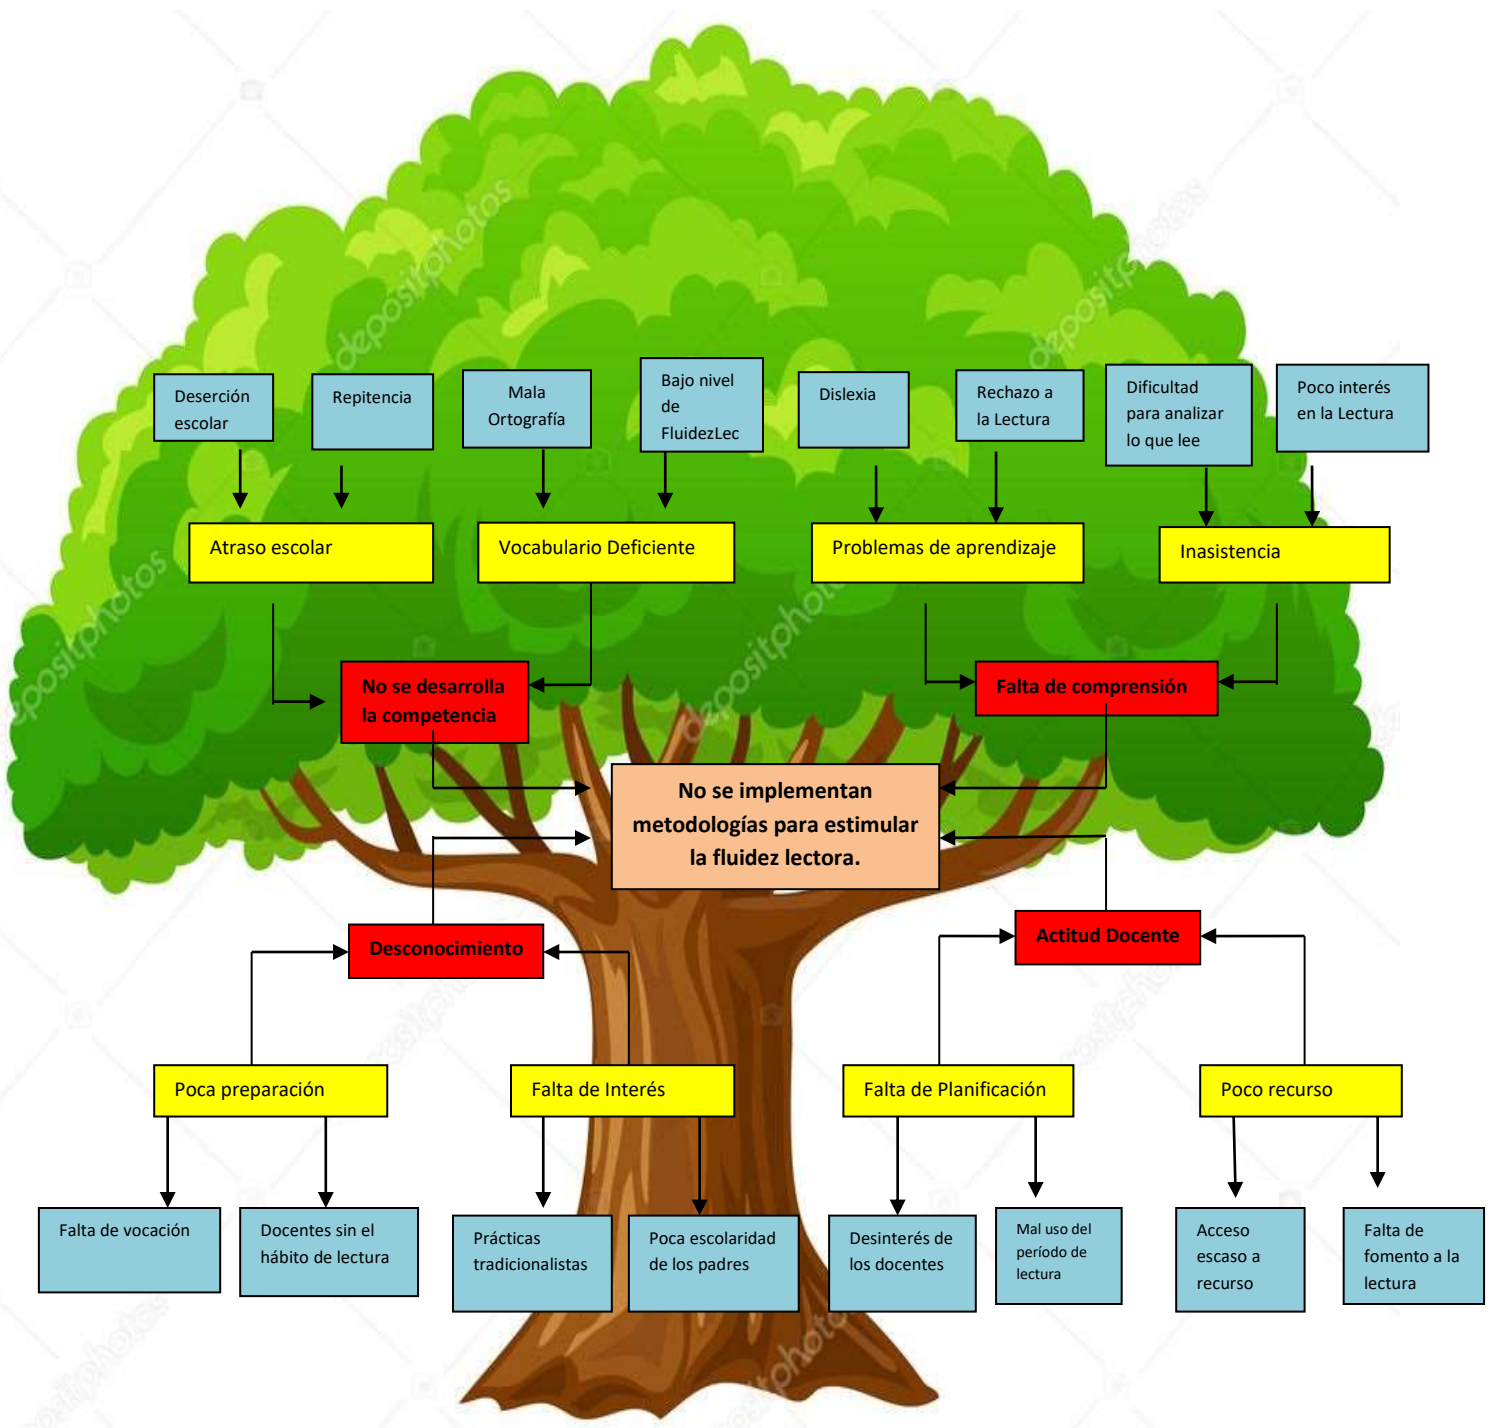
Deserción escolar

Repitencia

Mala Ortografía

Bajo nivel de FluidezLec

Dislexia

Rechazo a la Lectura

Dificultad para analizar lo que lee

Poco interés en la Lectura

Atraso escolar

Vocabulario Deficiente

Problemas de aprendizaje

Inasistencia

No se desarrolla la competencia

Falta de comprensión

No se implementan metodologías para estimular la fluidez lectora.

Desconocimiento

Actitud Docente

Poca preparación

Falta de Interés

Falta de Planificación

Poco recurso

Falta de vocación

Docentes sin el hábito de lectura

Prácticas tradicionalistas

Poca escolaridad de los padres

Desinterés de los docentes

Mal uso del período de lectura

Acceso escaso a recurso

Falta de fomento a la lectura

depositphotos